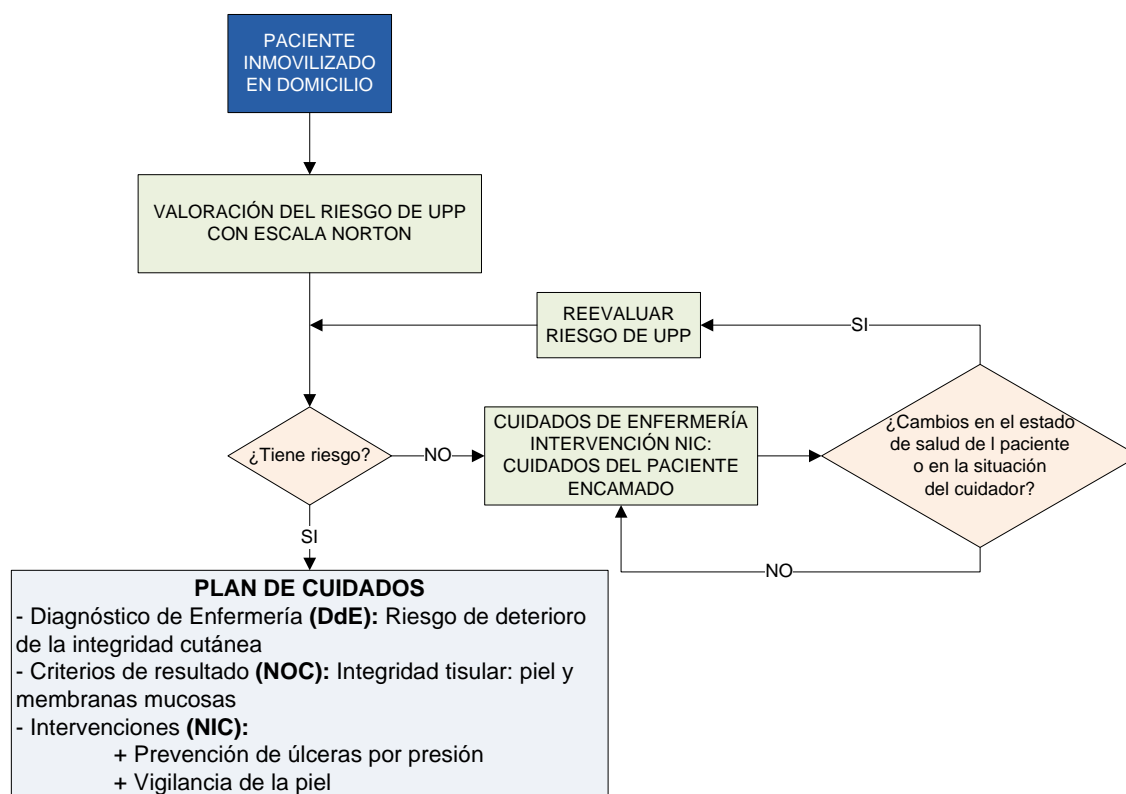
PACIENTE INMOVILIZADO EN DOMICILIO

VALORACIÓN DEL RIESGO DE UPP CON ESCALA NORTON

REEVALUAR RIESGO DE UPP

SI

¿Tiene riesgo?

NO

CUIDADOS DE ENFERMERÍA INTERVENCIÓN NIC: CUIDADOS DEL PACIENTE ENCAMADO

¿Cambios en el estado de salud de l paciente o en la situación del cuidador?

NO

SI

PLAN DE CUIDADOS
- Diagnóstico de Enfermería **(DdE):** Riesgo de deterioro de la integridad cutánea
- Criterios de resultado **(NOC):** Integridad tisular: piel y membranas mucosas
- Intervenciones **(NIC):**
+ Prevención de úlceras por presión
+ Vigilancia de la piel